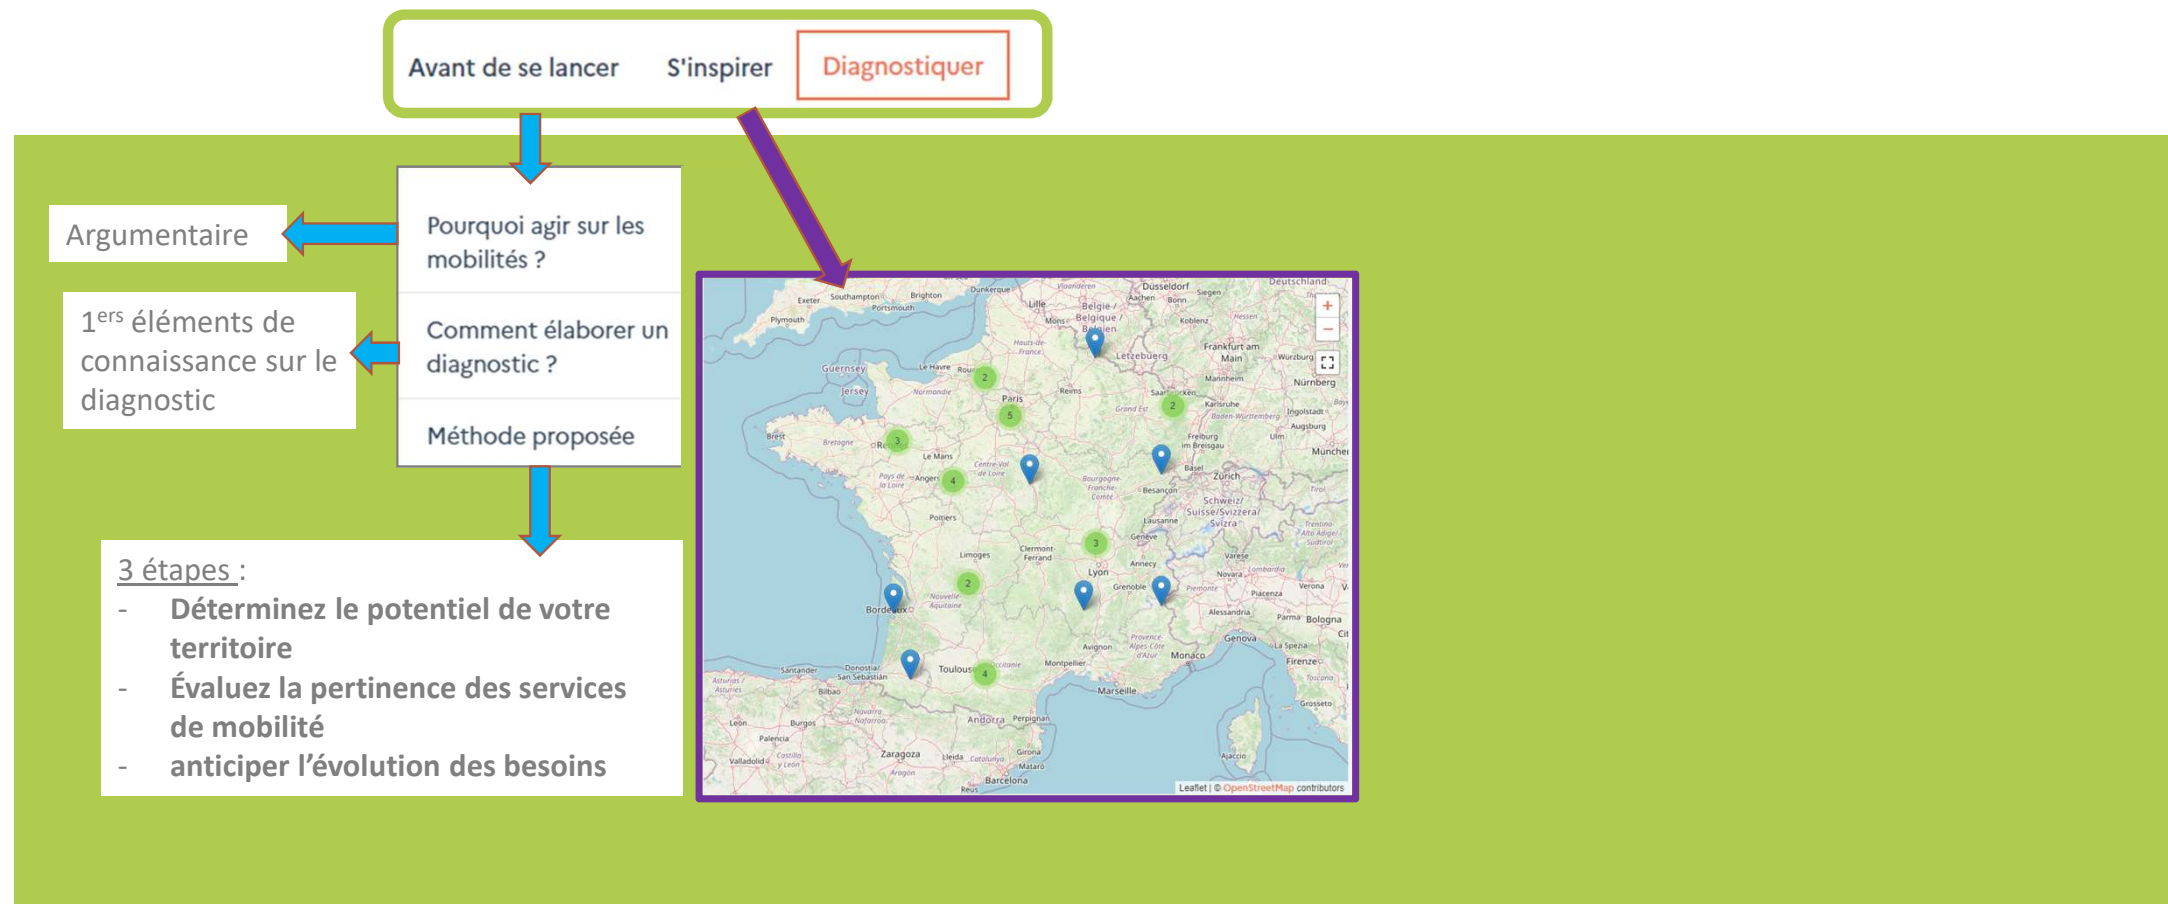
Avant de se lancer S'inspirer Diagnostiquer

Argumentaire

Pourquoi agir sur les mobilités ?

$1^{ers}$ éléments de connaissance sur le diagnostic

Comment élaborer un diagnostic ?

Méthode proposée

3 étapes :
- Déterminez le potentiel de votre territoire
- Évaluez la pertinence des services de mobilité
- anticiper l'évolution des besoins

Plymouth Exeter Southampton Portsmouth Brighton Dunkerque Lille Vlaanderen Düsseldorf Aachen Bonn Siegen Deutschland België / Belgique / Belgien Mons Koblenz Hessen Hauts-de-France Lëtzebuerg Frankfurt am Main Würzburg Guernsey Jersey Le Havre Rouen Normandie Paris Reims Mannheim Nürnberg Grand Est Saarbrücken Karlsruhe Baden-Württemberg Ingolstadt Brest Bretagne Rennes Le Mans Freiburg im Breisgau Augsburg Ulm München Basel Zürich Pays de la Loire Angers Centre-Val de Loire Bourgogne-Franche-Comté Besançon Schweiz/Suisse/Svizzera/Svizra Poitiers Lausanne Genève Limoges Clermont-Ferrand Annecy Varese Lyon Novara Bordeaux Nouvelle-Aquitaine Grenoble Piemonte Lombardia Verona Piacenza Alessandria Parma Bologna Genova Avignon Provence-Alpes-Côte d'Azur Monaco La Spezia Santander Donostia/San Sebastián Toulouse Occitanie Montpellier Firenze Asturias Bilbao Marseille Toscana Navarra Nafarroa Grosseto León Burgos Andorra Perpignan Palencia Castilla y León Zaragoza Lleida Catalunya Girona Valladolid Aragón Mataró Ajaccio Barcelona Reus
2 5 2 3 4 3 2 4
+ −
Leaflet | © OpenStreetMap contributors